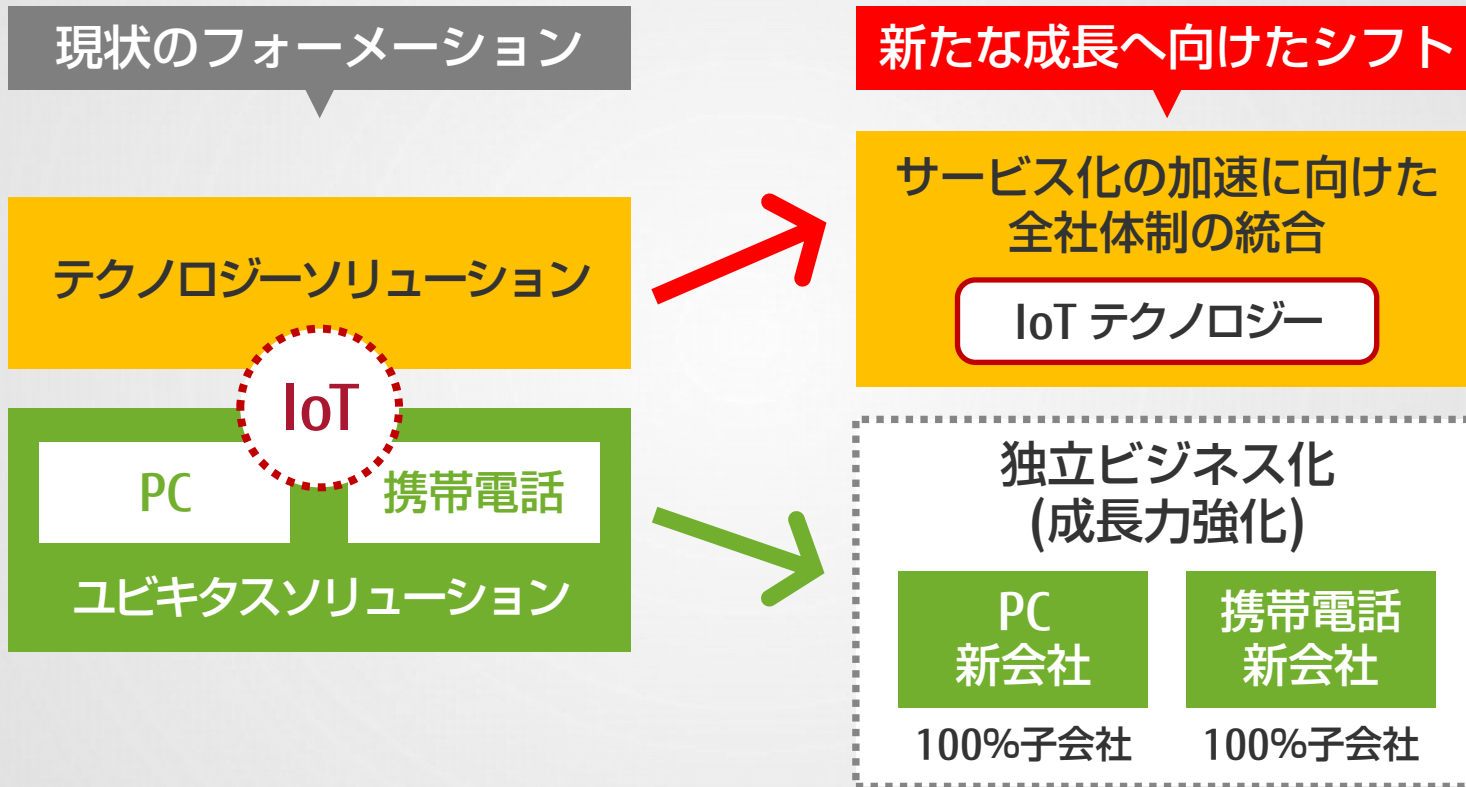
現状のフォーメーション

テクノロジーソリューション

IoT

PC

携帯電話

ユビキタスソリューション

新たな成長へ向けたシフト

サービス化の加速に向けた全社体制の統合

IoT テクノロジー

独立ビジネス化
(成長力強化)

PC
新会社

100%子会社

携帯電話
新会社

100%子会社